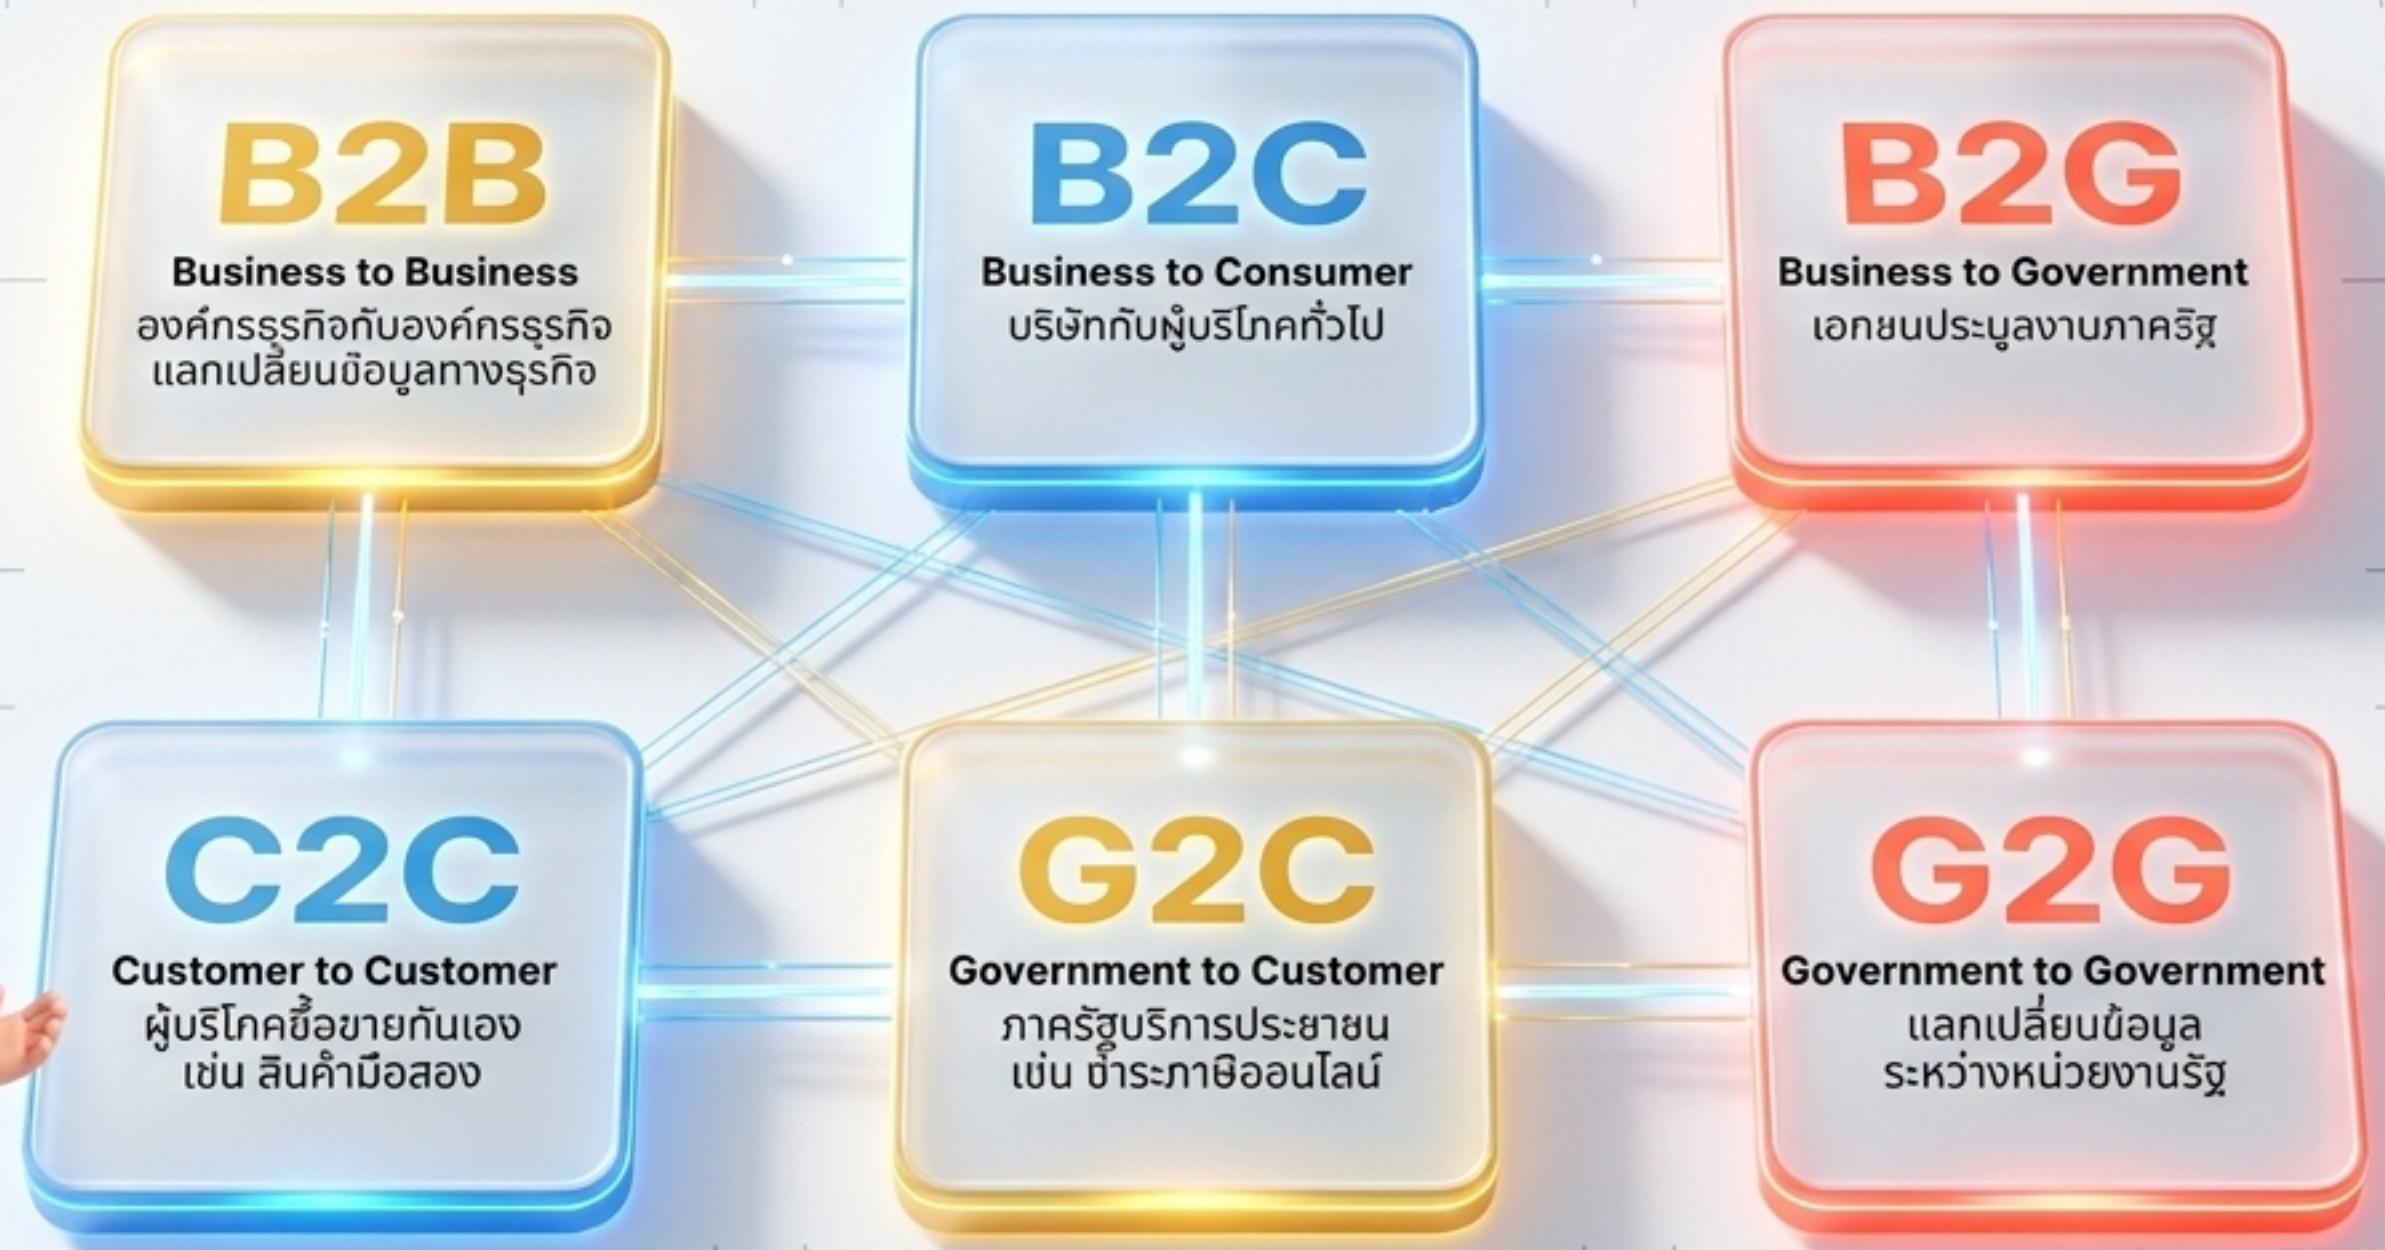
B2B
Business to Business
องค์กรธุรกิจกับองค์กรธุรกิจ
แลกเปลี่ยนข้อมูลทางธุรกิจ

B2C
Business to Consumer
บริษัทกับผู้บริโภคทั่วไป

B2G
Business to Government
เอกชนประมูลงานภาครัฐ

C2C
Customer to Customer
ผู้บริโภคซื้อขายกันเอง
เช่น สินค้ามือสอง

G2C
Government to Customer
ภาครัฐบริการประชาชน
เช่น ชำระภาษีออนไลน์

G2G
Government to Government
แลกเปลี่ยนข้อมูล
ระหว่างหน่วยงานรัฐ